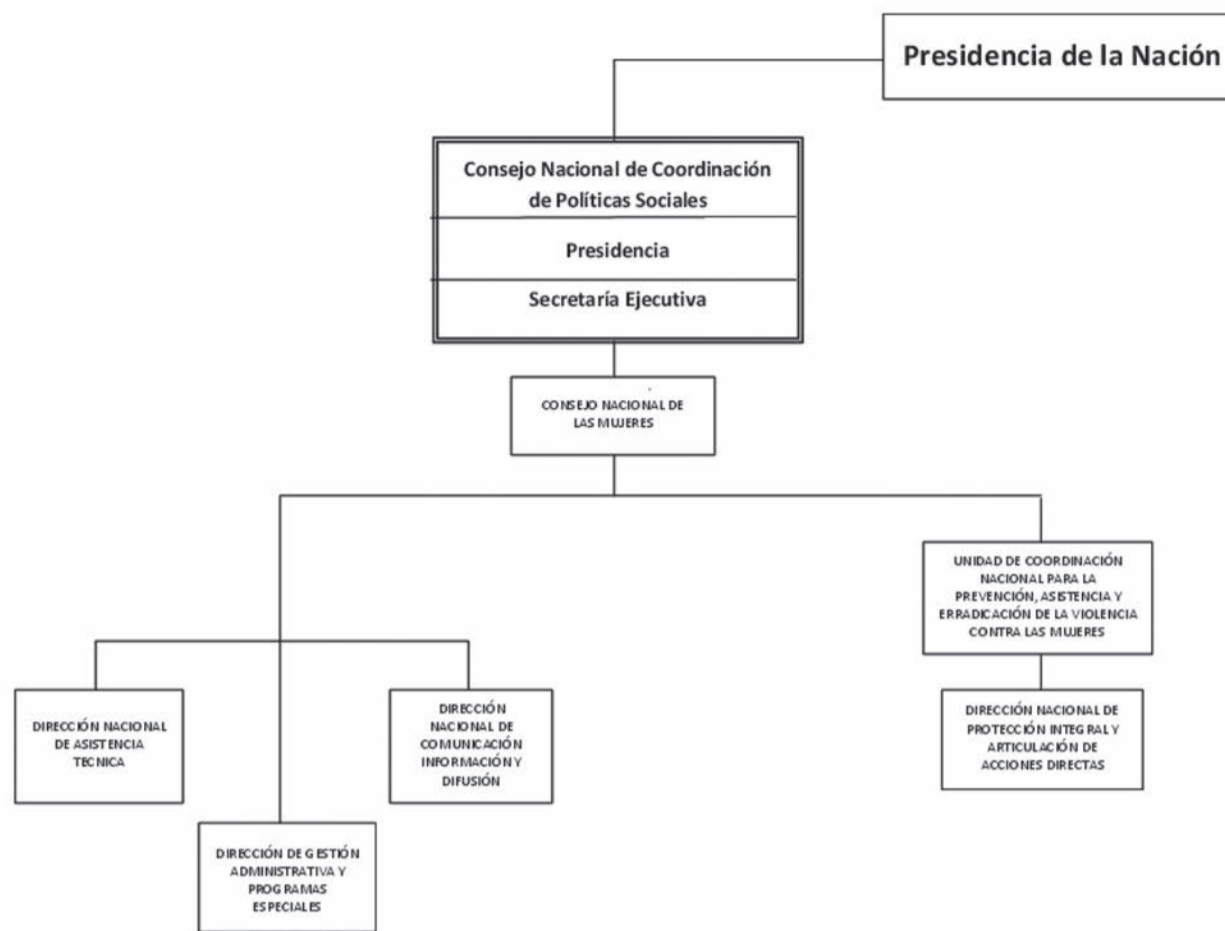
Presidencia de la Nación

Consejo Nacional de Coordinación de Políticas Sociales

Presidencia

Secretaría Ejecutiva

CONSEJO NACIONAL DE LAS MUJERES

UNIDAD DE COORDINACIÓN NACIONAL PARA LA PREVENCIÓN, ASISTENCIA Y ERRADICACIÓN DE LA VIOLENCIA CONTRA LAS MUJERES

DIRECCIÓN NACIONAL DE ASISTENCIA TECNICA

DIRECCIÓN NACIONAL DE COMUNICACIÓN INFORMACIÓN Y DIFUSIÓN

DIRECCIÓN NACIONAL DE PROTECCIÓN INTEGRAL Y ARTICULACIÓN DE ACCIONES DIRECTAS

DIRECCIÓN DE GESTIÓN ADMINISTRATIVA Y PROGRAMAS ESPECIALES